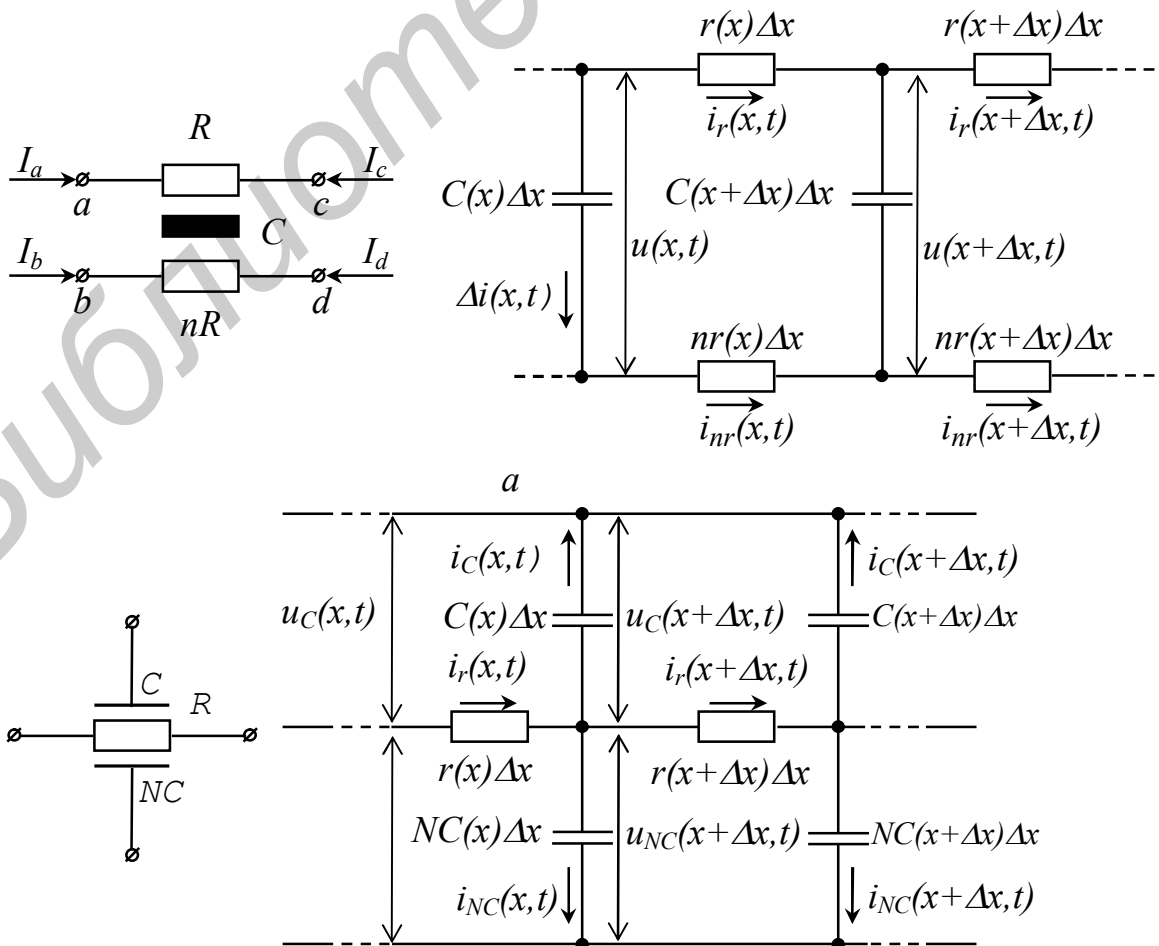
$R$
$I_a$ $a$ $I_c$ $c$
$C$
$I_b$ $b$ $I_d$ $d$
$nR$

$r(x)\Delta x$ $r(x+\Delta x)\Delta x$
$i_r(x,t)$ $i_r(x+\Delta x,t)$
$C(x)\Delta x$ $C(x+\Delta x)\Delta x$
$u(x,t)$ $u(x+\Delta x,t)$
$\Delta i(x,t)$
$nr(x)\Delta x$ $nr(x+\Delta x)\Delta x$
$i_{nr}(x,t)$ $i_{nr}(x+\Delta x,t)$

$a$

$C$ $R$ $NC$

$i_C(x,t)$ $i_C(x+\Delta x,t)$
$u_C(x,t)$ $C(x)\Delta x$ $u_C(x+\Delta x,t)$ $C(x+\Delta x)\Delta x$
$i_r(x,t)$ $i_r(x+\Delta x,t)$
$r(x)\Delta x$ $r(x+\Delta x)\Delta x$
$NC(x)\Delta x$ $u_{NC}(x+\Delta x,t)$ $NC(x+\Delta x)\Delta x$
$i_{NC}(x,t)$ $i_{NC}(x+\Delta x,t)$